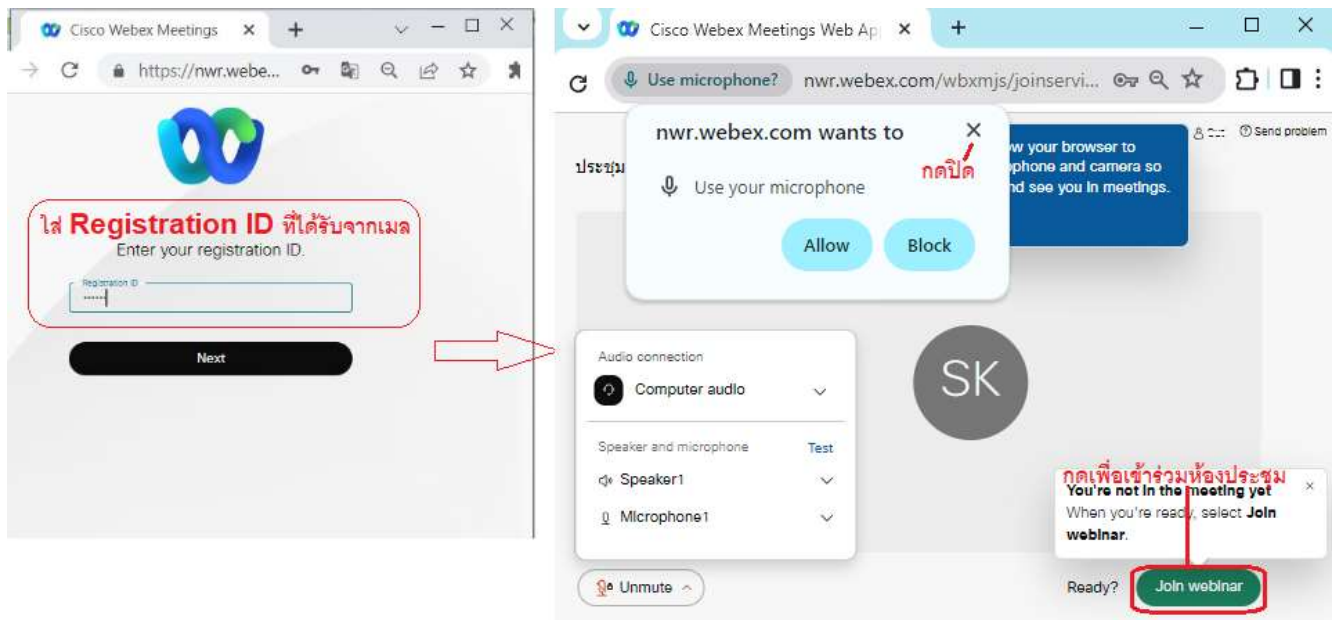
Cisco Webex Meetings

https://nwr.webe...

ใส่ Registration ID ที่ได้รับจากเมล

Enter your registration ID.

Registration ID

••••••

Next

Cisco Webex Meetings Web Ap

Use microphone?

nwr.webex.com/wbxmjs/joinservi...

nwr.webex.com wants to

กดปิด

Use your microphone

Allow

Block

ประชุม

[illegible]w your browser to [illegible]phone and camera so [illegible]nd see you in meetings.

Send problem

Audio connection

Computer audio

Speaker and microphone

Test

Speaker1

Microphone1

SK

กดเพื่อเข้าร่วมห้องประชุม

You're not in the meeting yet

When you're ready, select Join webinar.

Unmute

Ready?

Join webinar